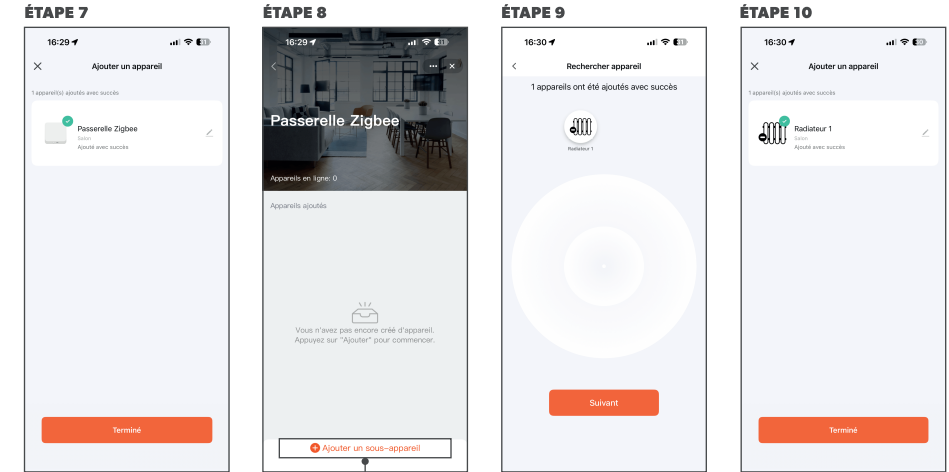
ÉTAPE 7

16:29

Ajouter un appareil

1 appareil(s) ajoutés avec succès

Passerelle Zigbee
Salon
Ajouté avec succès

Terminé

ÉTAPE 8

16:29

Passerelle Zigbee

Appareils en ligne: 0

Appareils ajoutés

Vous n'avez pas encore créé d'appareil. Appuyez sur "Ajouter" pour commencer.

Ajouter un sous-appareil

ÉTAPE 9

16:30

Rechercher appareil

1 appareils ont été ajoutés avec succès

Radiateur 1

Suivant

ÉTAPE 10

16:30

Ajouter un appareil

1 appareil(s) ajoutés avec succès

Radiateur 1
Salon
Ajouté avec succès

Terminé